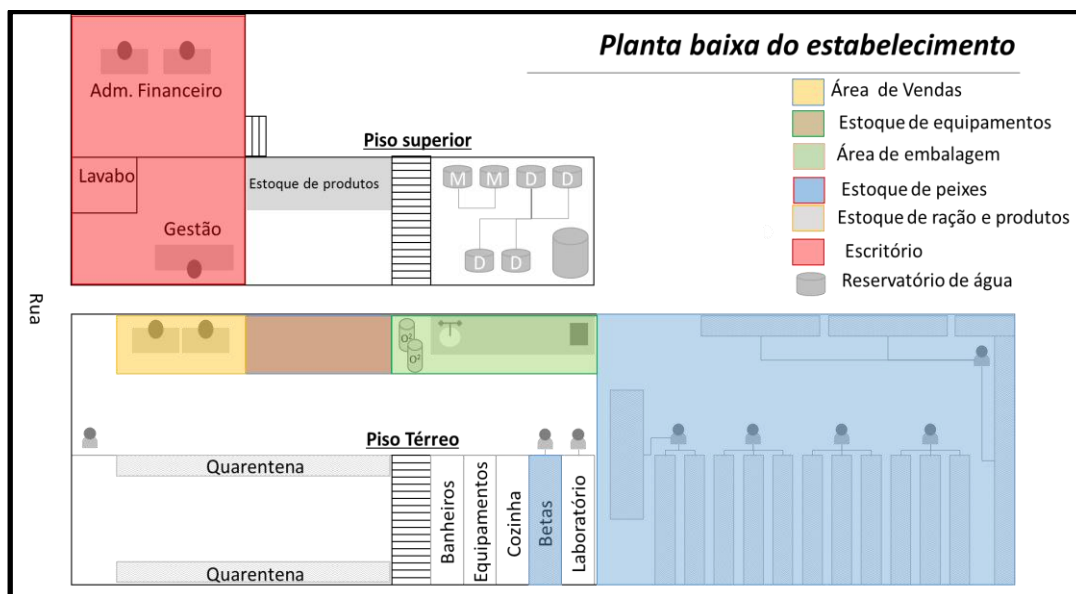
Planta baixa do estabelecimento

Área de Vendas
Estoque de equipamentos
Área de embalagem
Estoque de peixes
Estoque de ração e produtos
Escritório
Reservatório de água

Adm. Financeiro
Lavabo
Gestão
Piso superior
Estoque de produtos
M M D D
D D

Rua

$O^2$
$O^2$

Piso Térreo
Quarentena
Quarentena
Banheiros
Equipamentos
Cozinha
Betas
Laboratório